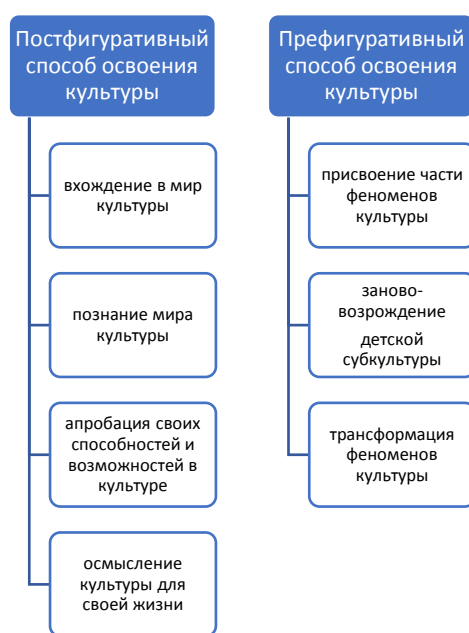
Постфигуративный способ освоения культуры

вхождение в мир культуры

познание мира культуры

апробация своих способностей и возможностей в культуре

осмысление культуры для своей жизни

Префигуративный способ освоения культуры

присвоение части феноменов культуры

заново-возрождение

детской субкультуры

трансформация феноменов культуры